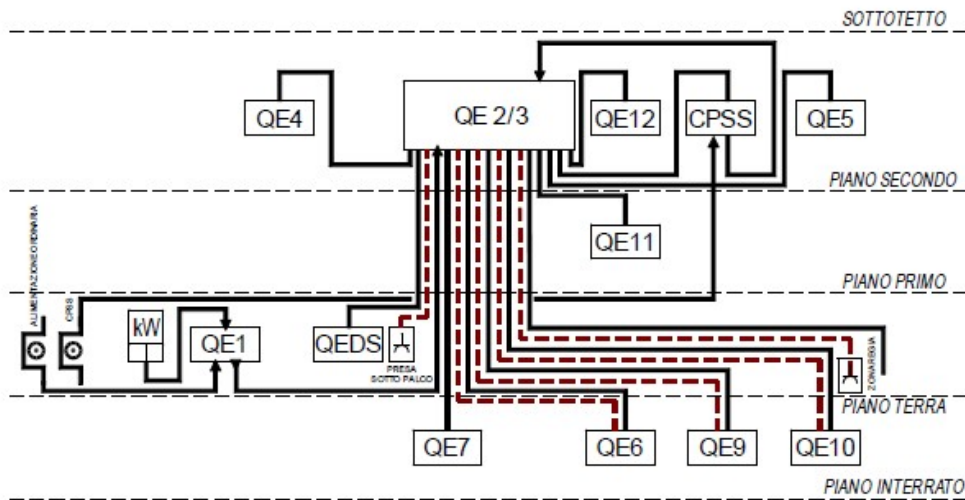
SOTTOTETTO

QE4

QE 2/3

QE12

CPSS

QE5

PIANO SECONDO

QE11

PIANO PRIMO

ALIMENTAZIONE ORDINARIA

CRSS

kW

QE1

QEDS

PRESA SOTTO PALCO

ZONA REGIA

PIANO TERRA

QE7

QE6

QE9

QE10

PIANO INTERRATO